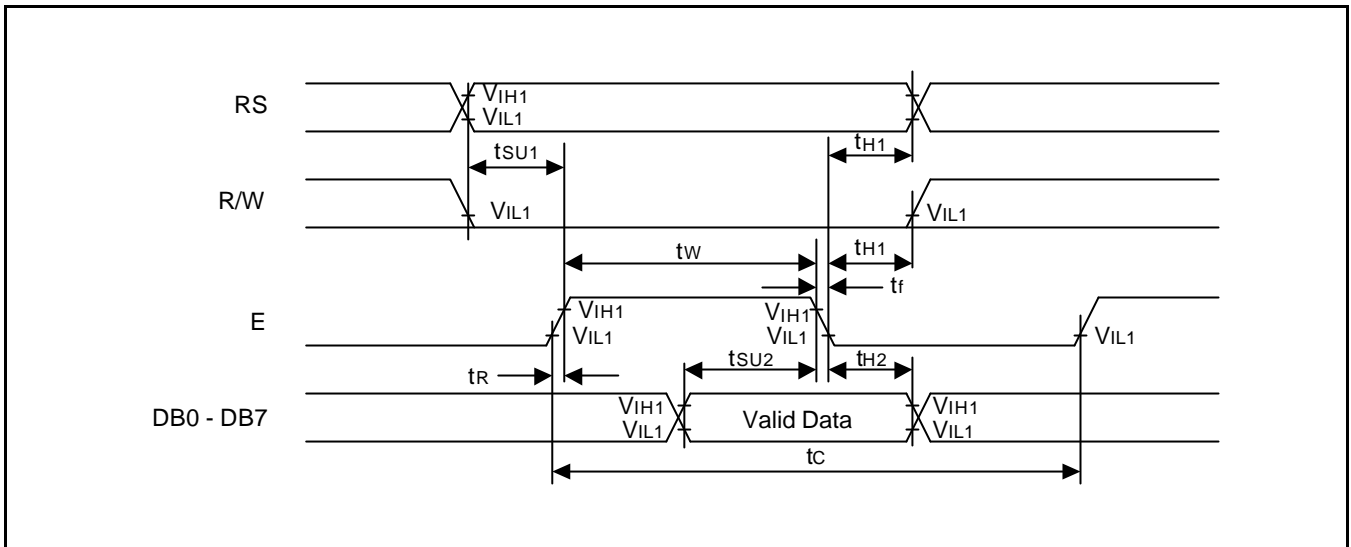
RS
$V_{IH1}$
$V_{IL1}$
$t_{SU1}$
$t_{H1}$
R/W
$V_{IL1}$
$V_{IL1}$
$t_W$
$t_{H1}$
$t_f$
E
$V_{IH1}$
$V_{IL1}$
$V_{IH1}$
$V_{IL1}$
$V_{IL1}$
$t_R$
$t_{SU2}$
$t_{H2}$
DB0 - DB7
$V_{IH1}$
$V_{IL1}$
Valid Data
$V_{IH1}$
$V_{IL1}$
$t_C$